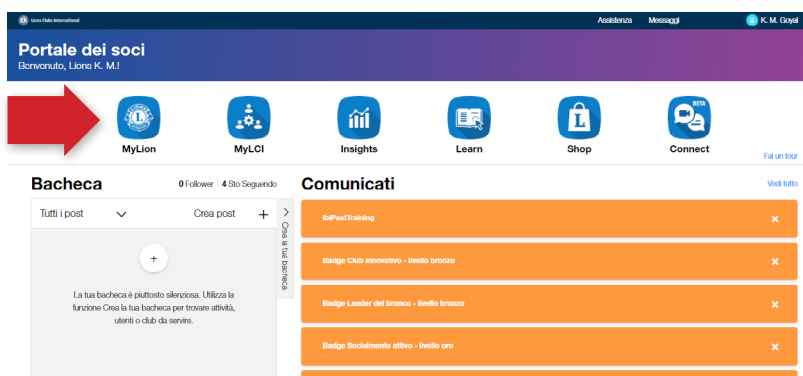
Lions Clubs International

Assistenza Messaggi K. M. Goyal

Portale dei soci
Benvenuto, Lions K. M.!

MyLion MyLCI Insights Learn Shop Connect

BETA

Fai un tour

Bacheca

0 Follower | 4 Sto Seguendo

Tutti i post

Crea post +

Crea la tua bacheca

+

La tua bacheca è piuttosto silenziosa. Utilizza la funzione Crea la tua bacheca per trovare attività, utenti o club da servire.

Comunicati

Vedi tutto

IbIPastTraining ×

Badge Club innovativo - livello bronzo ×

Badge Leader del branco - livello bronzo ×

Badge Socialmente attivo - livello oro ×